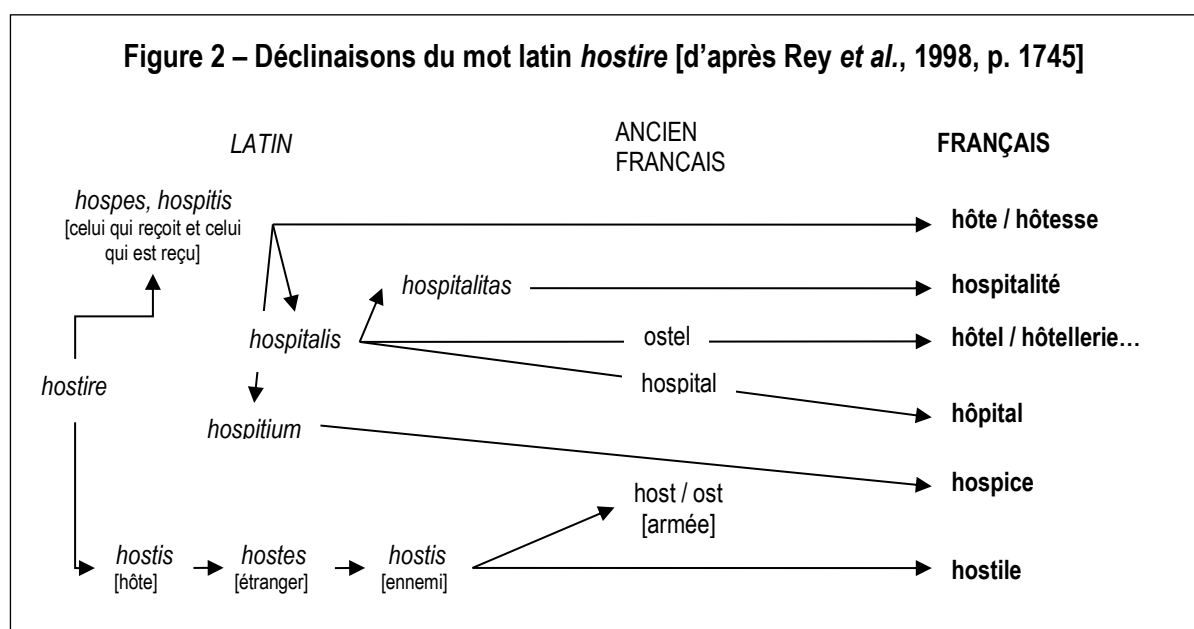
Figure 2 – Déclinaisons du mot latin hostire [d'après Rey et al., 1998, p. 1745]

LATIN

ANCIEN FRANCAIS

FRANÇAIS

hospes, hospitis
[celui qui reçoit et celui qui est reçu]

hôte / hôtesse

hospitalitas

hospitalité

hospitalis

ostel

hôtel / hôtellerie…

hostire

hospital

hôpital

hospitium

hospice

host / ost
[armée]

hostis
[hôte]

hostes
[étranger]

hostis
[ennemi]

hostile